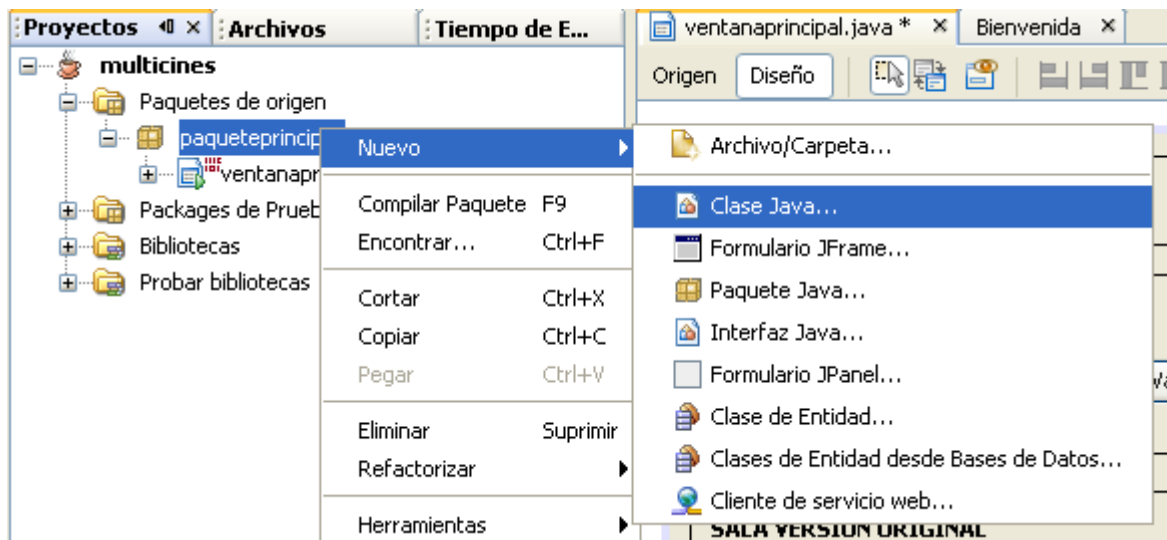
Proyectos × Archivos Tiempo de E...

ventanaprincipal.java * × Bienvenida ×

Origen Diseño

multicines
Paquetes de origen
paqueteprincip
ventanapr
Packages de Prueb
Bibliotecas
Probar bibliotecas

Nuevo
Compilar Paquete F9
Encontrar... Ctrl+F
Cortar Ctrl+X
Copiar Ctrl+C
Pegar Ctrl+V
Eliminar Suprimir
Refactorizar
Herramientas

Archivo/Carpeta...
Clase Java...
Formulario JFrame...
Paquete Java...
Interfaz Java...
Formulario JPanel...
Clase de Entidad...
Clases de Entidad desde Bases de Datos...
Cliente de servicio web...

SALA VERSION ORIGINAL